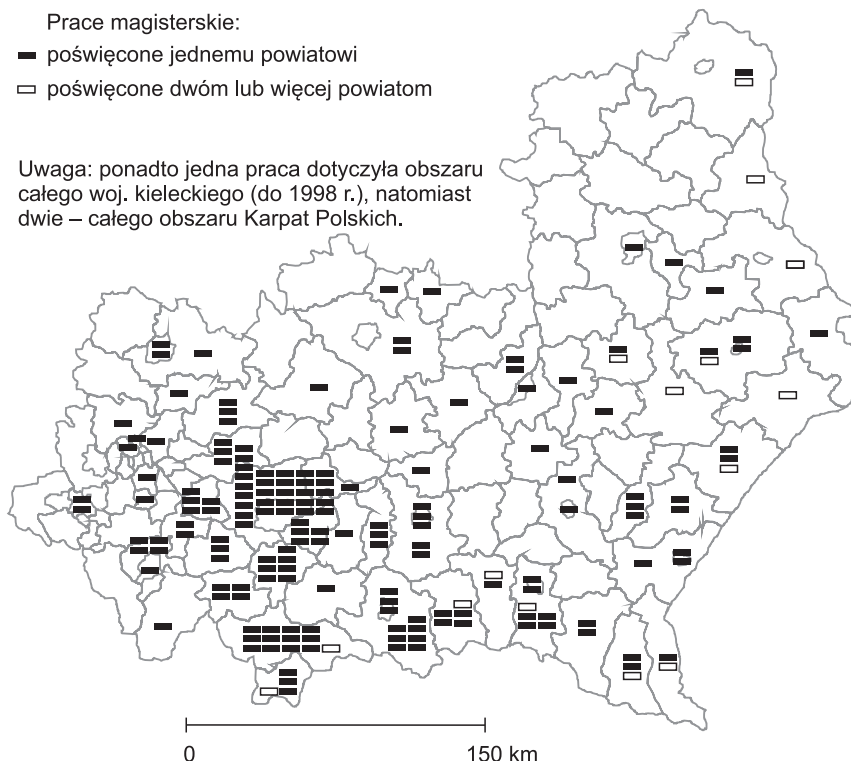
Prace magisterskie:
poświęcone jednemu powiatowi
poświęcone dwóm lub więcej powiatom

Uwaga: ponadto jedna praca dotyczyła obszaru całego woj. kieleckiego (do 1998 r.), natomiast dwie – całego obszaru Karpat Polskich.

0
150 km